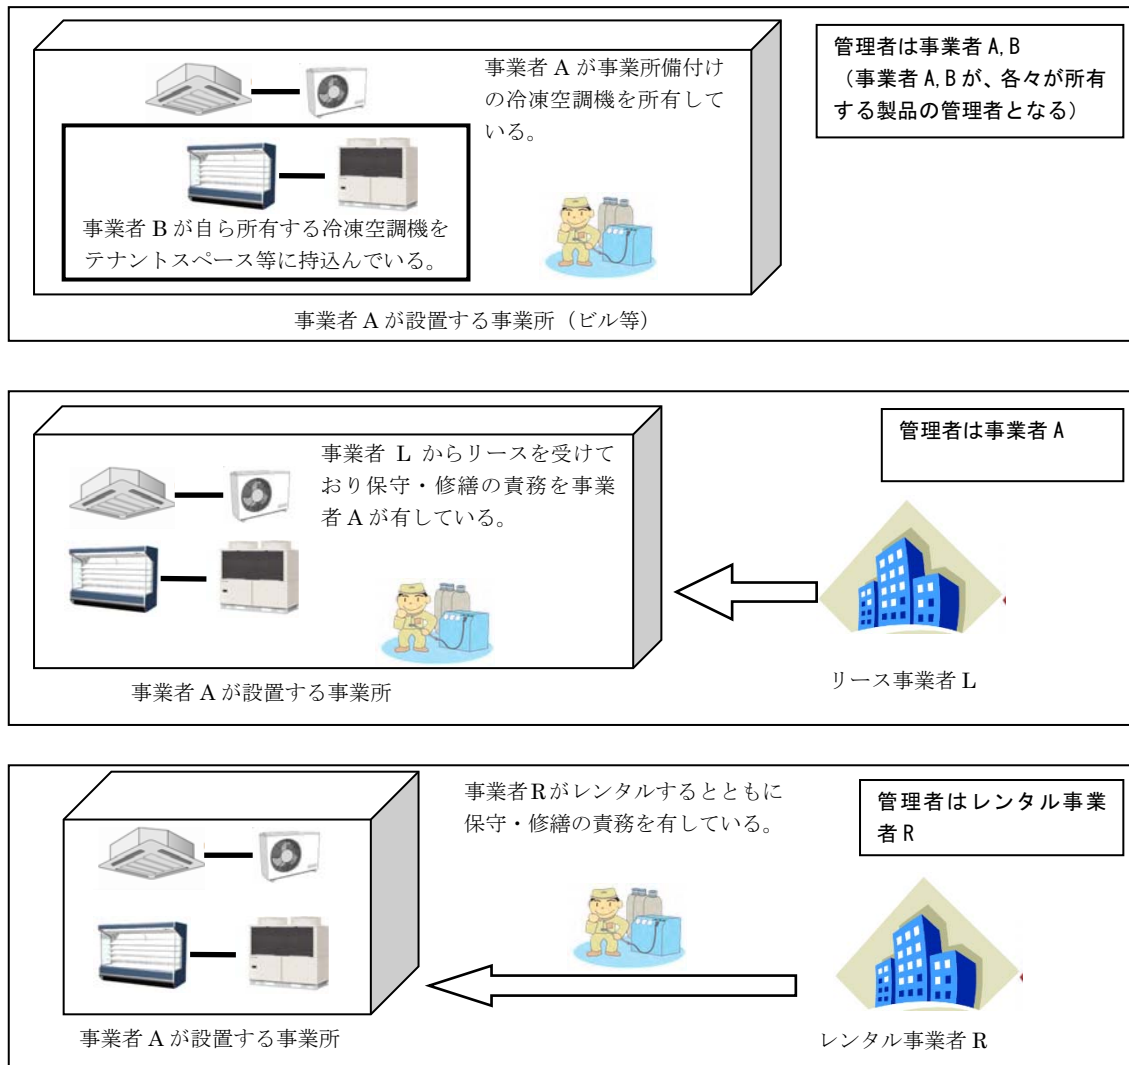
事業者 A が事業所備付けの冷凍空調機を所有している。

事業者 B が自ら所有する冷凍空調機をテナントスペース等に持込んでいる。

管理者は事業者 A,B
（事業者 A,B が、各々が所有する製品の管理者となる）

事業者 A が設置する事業所（ビル等）

事業者 L からリースを受けており保守・修繕の責務を事業者 A が有している。

管理者は事業者 A

事業者 A が設置する事業所

リース事業者 L

事業者Rがレンタルするとともに保守・修繕の責務を有している。

管理者はレンタル事業者 R

事業者 A が設置する事業所

レンタル事業者 R